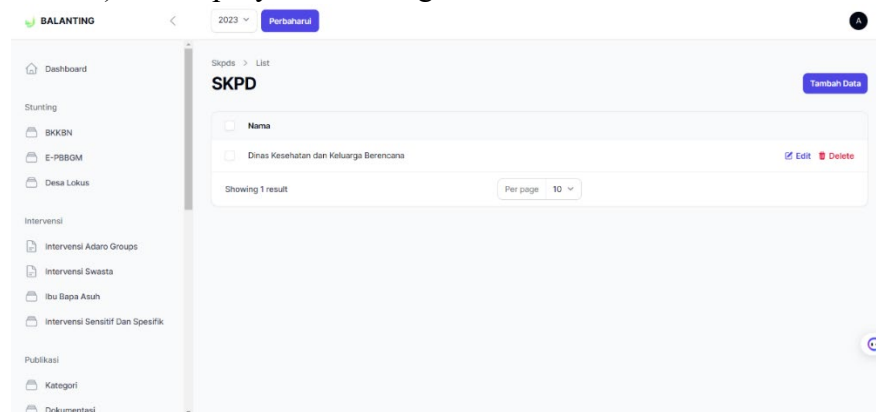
BALANTING

2023

Perbaharui

A

Dashboard

Stunting

BKKBN

E-PBBGM

Desa Lokus

Intervensi

Intervensi Adaro Groups

Intervensi Swasta

Ibu Bapa Asuh

Intervensi Sensitif Dan Spesifik

Publikasi

Kategori

Dokumentasi

Skpds > List

SKPD

Tambah Data

| Nama | |
|---|---|
| Dinas Kesehatan dan Keluarga Berencana | Edit Delete |

Showing 1 result

Per page 10